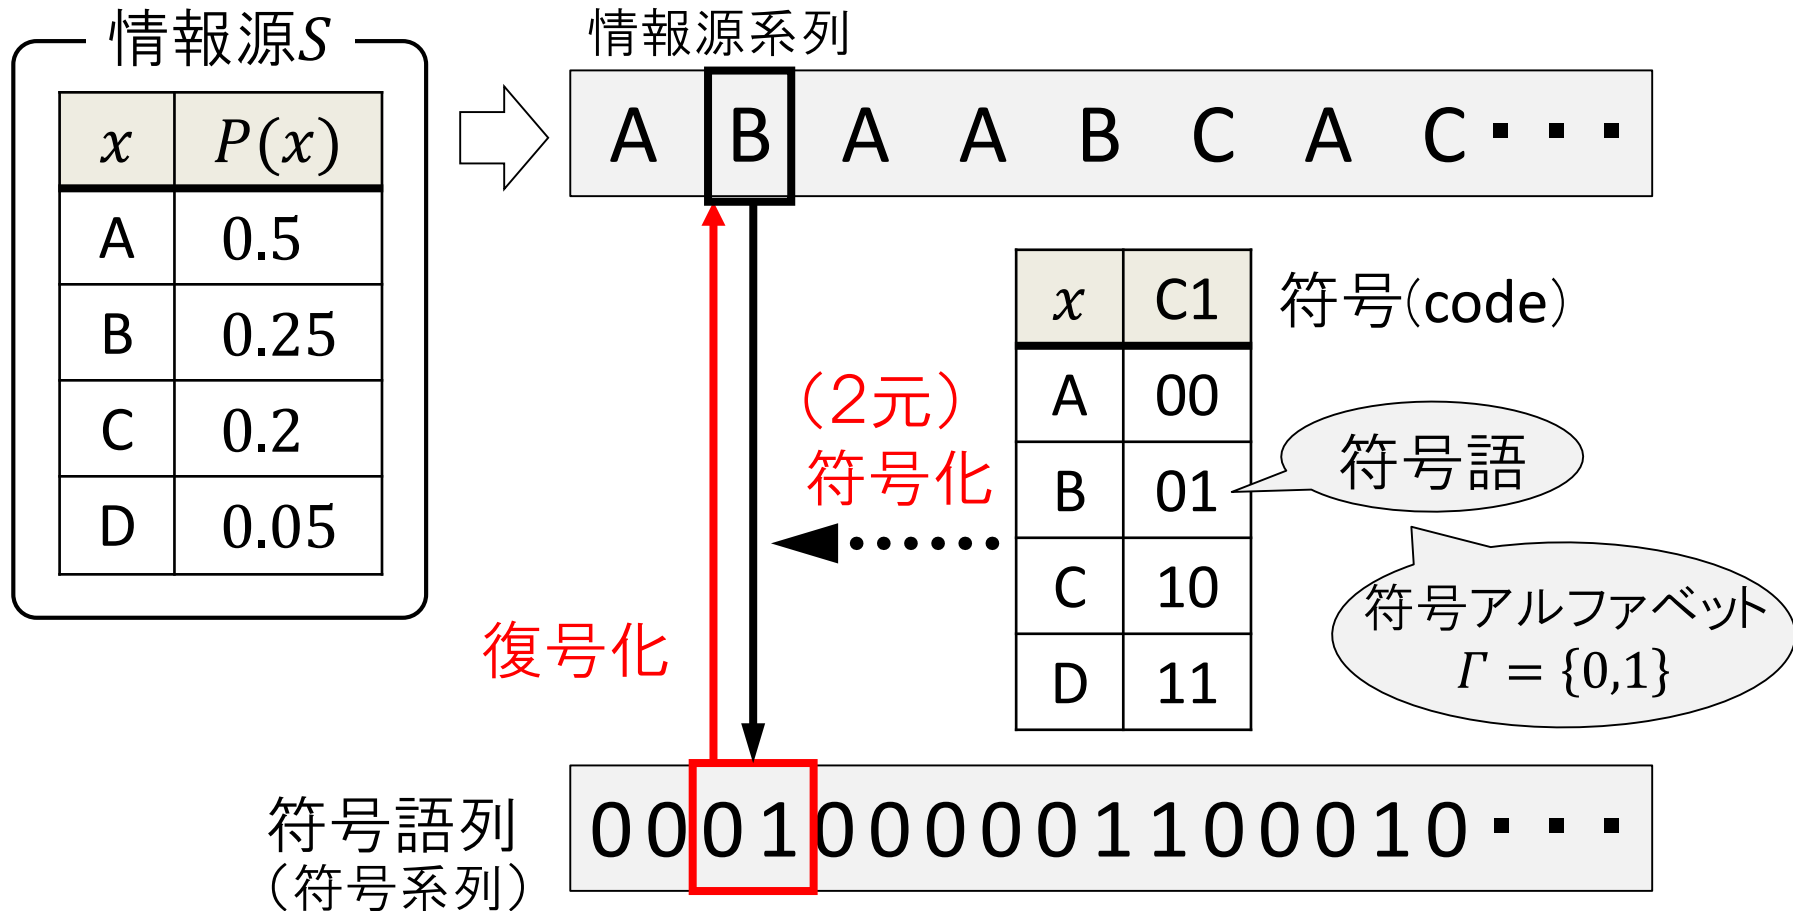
情報源$S$

| $x$ | $P(x)$ |
|---|---|
| A | 0.5 |
| B | 0.25 |
| C | 0.2 |
| D | 0.05 |

情報源系列

A B A A B C A C・・・

（2元）
符号化

復号化

| $x$ | C1 |
|---|---|
| A | 00 |
| B | 01 |
| C | 10 |
| D | 11 |

符号(code)

符号語

符号アルファベット
$\Gamma = \{0,1\}$

符号語列
（符号系列）

0 0 0 1 0 0 0 0 0 1 1 0 0 0 1 0・・・